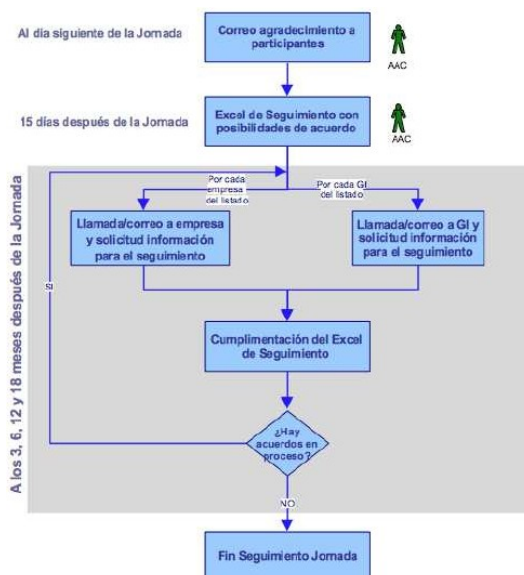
Al día siguiente de la Jornada

Correo agradecimiento a participantes

AAC

15 días después de la Jornada

Excel de Seguimiento con posibilidades de acuerdo

AAC

A los 3, 6, 12 y 18 meses después de la Jornada

Por cada empresa del listado

Por cada GI del listado

Llamada/correo a empresa y solicitud información para el seguimiento

Llamada/correo a GI y solicitud información para el seguimiento

SI

Cumplimentación del Excel de Seguimiento

¿Hay acuerdos en proceso?

NO

Fin Seguimiento Jornada